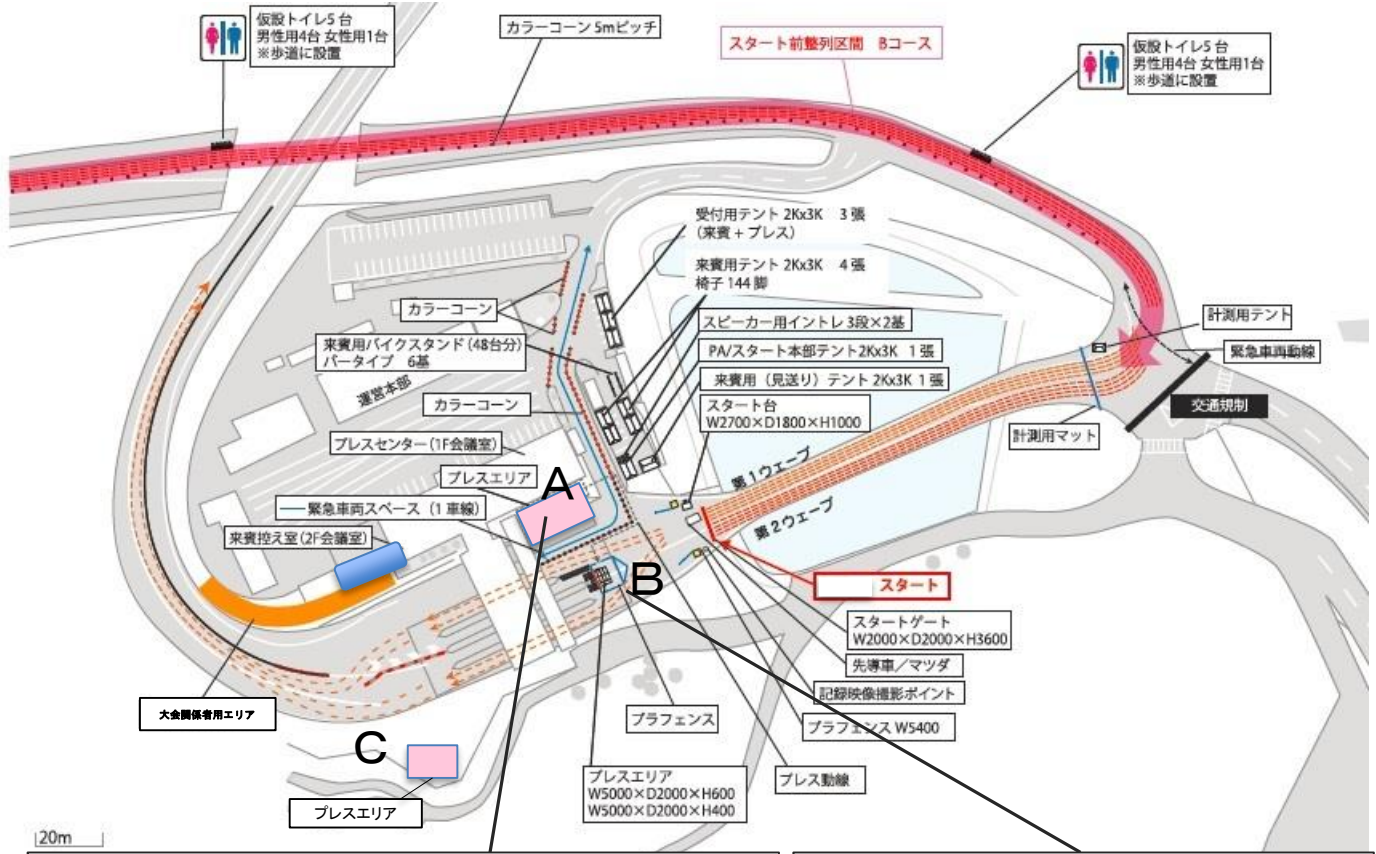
仮設トイレ5台
男性用4台 女性用1台
※歩道に設置

カラーコーン 5mピッチ

スタート前整列区間 Bコース

仮設トイレ5台
男性用4台 女性用1台
※歩道に設置

受付用テント 2Kx3K 3張
(来賓＋プレス)

来賓用テント 2Kx3K 4張
椅子 144脚

カラーコーン

スピーカー用イントレ 3段×2基

来賓用バイクスタンド (48台分)
バータイプ 6基

PA/スタート本部テント2Kx3K 1張

運営本部

来賓用 (見送り) テント 2Kx3K 1張

計測用テント

緊急車両動線

カラーコーン

スタート台
W2700×D1800×H1000

交通規制

プレスセンター (1F会議室)

計測用マット

プレスエリア

A

第1ウェーブ

第2ウェーブ

緊急車両スペース (1車線)

来賓控え室(2F会議室)

B

スタート

スタートゲート
W2000×D2000×H3600

先導車／マツダ

記録映像撮影ポイント

大会関係者用エリア

プラフェンス

プラフェンス W5400

C

プレスエリア
W5000×D2000×H600
W5000×D2000×H400

プレス動線

プレスエリア

20m